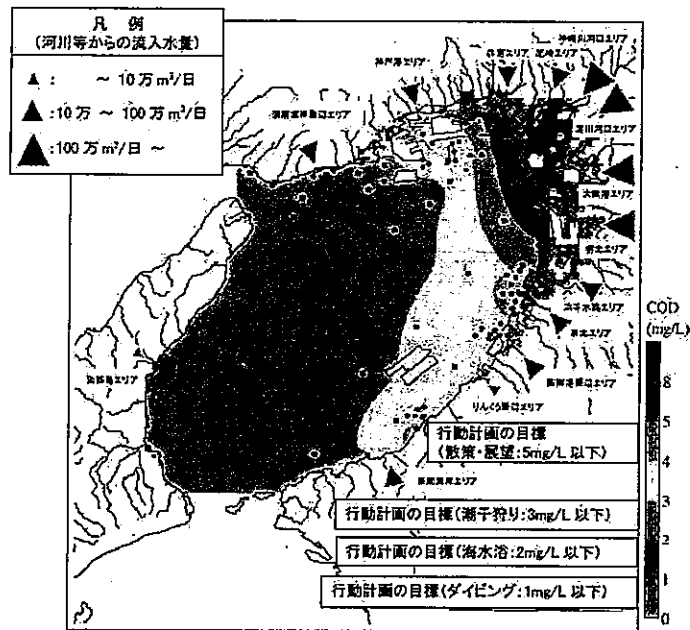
凡　例
(河川等からの流入水量)

▲：　～10万$m^3$/日
▲：10万～100万$m^3$/日
▲：100万$m^3$/日～

神戸港エリア
須磨海岸エリア
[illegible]エリア
尼崎エリア
神崎川河口エリア
淀川河口エリア
大阪港エリア
堺北エリア
浜寺水路エリア
岸和田エリア
貝塚港周辺エリア
りんくう周辺エリア
淡路島エリア
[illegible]エリア

COD
(mg/L)
8
6
5
4
3
2
1
0

行動計画の目標
(散策・展望：5mg/L 以下)

行動計画の目標(潮干狩り：3mg/L 以下)

行動計画の目標(海水浴：2mg/L 以下)

行動計画の目標(ダイビング：1mg/L 以下)